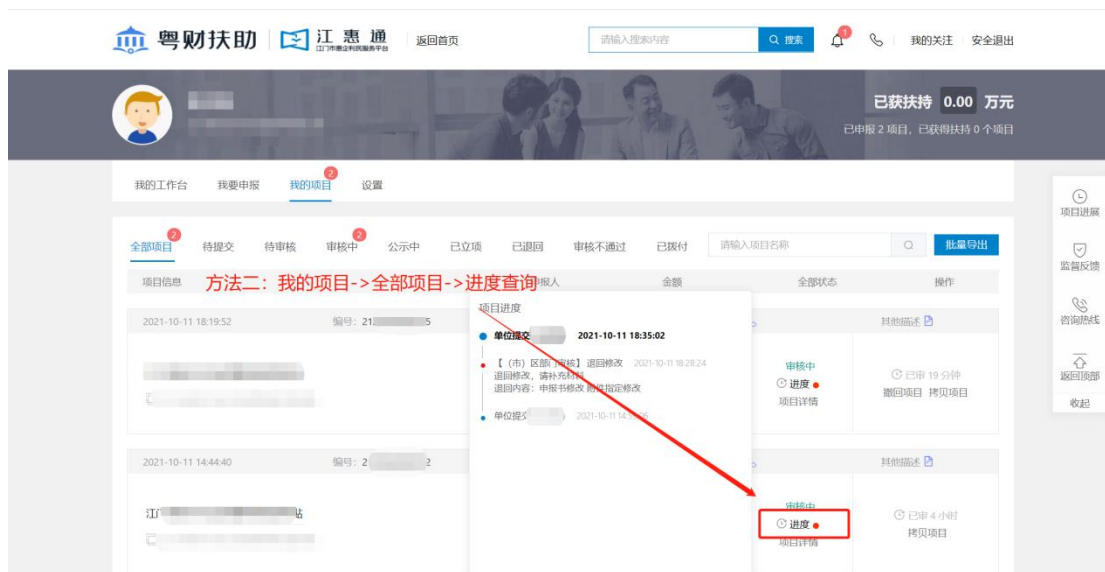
粤财扶助 | 江惠通 江门市惠企利民服务平台 返回首页

请输入搜索内容 搜索 1 我的关注 安全退出

已获扶持 0.00 万元
已申报 2 项目，已获得扶持 0 个项目

我的工作台 我要申报 我的项目 2 设置

全部项目 2 待提交 待审核 审核中 2 公示中 已立项 已退回 审核不通过 已拨付 请输入项目名称 批量导出

项目信息 方法二：我的项目->全部项目->进度查询 申报人 金额 全部状态 操作

2021-10-11 18:19:52 编号：21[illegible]5 其他描述

项目进度
单位提交 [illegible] 2021-10-11 18:35:02
【（市）区部门审核】退回修改 2021-10-11 18:28:24
退回修改，请补充材料
退回内容：申报书修改 附件指定修改
单位提交 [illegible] 2021-10-11 14:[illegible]6

审核中
进度
项目详情
已审 19 分钟
撤回项目 拷贝项目

2021-10-11 14:44:40 编号：2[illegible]2 其他描述

江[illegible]站

审核中
进度
项目详情
已审 4 小时
拷贝项目

项目进展
监督反馈
咨询热线
返回顶部
收起